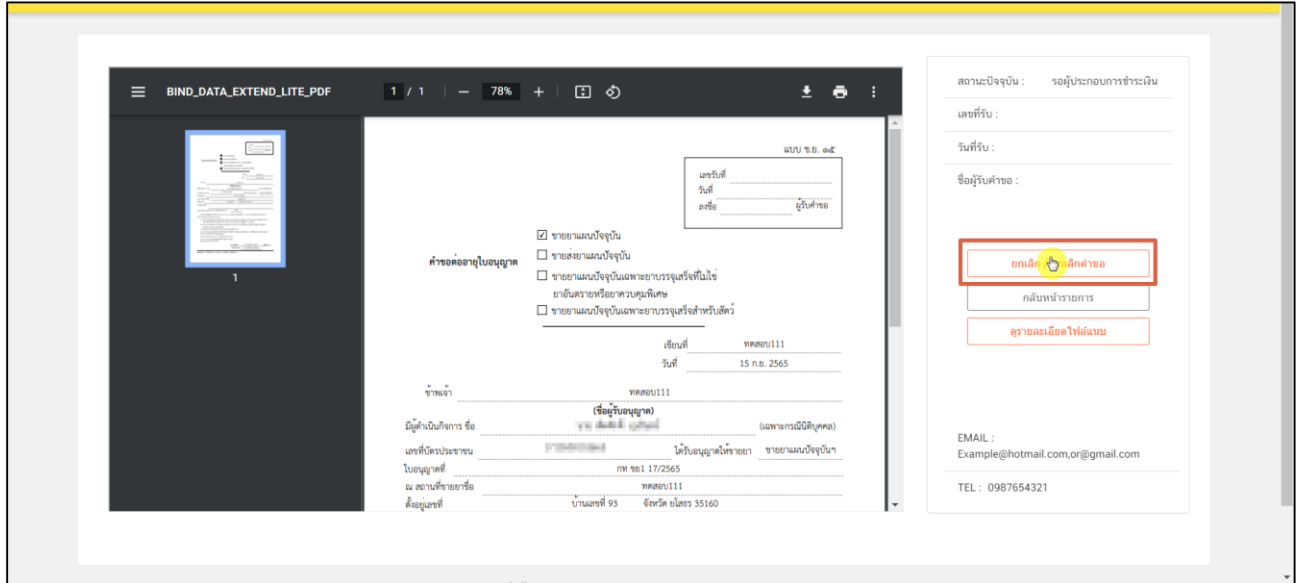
BIND_DATA_EXTEND_LITE_PDF 1 / 1 — 78% +

1

แบบ ข.ย. ๑๕

เลขรับที่
วันที่
ลงชื่อ ผู้รับคำขอ

คำขอต่ออายุใบอนุญาต

☑ ขายยาแผนปัจจุบัน
☐ ขายส่งยาแผนปัจจุบัน
☐ ขายยาแผนปัจจุบันเฉพาะยาบรรจุเสร็จที่ไม่ใช่ยาอันตรายหรือยาควบคุมพิเศษ
☐ ขายยาแผนปัจจุบันเฉพาะยาบรรจุเสร็จสำหรับสัตว์

เขียนที่ ทดสอบ111
วันที่ 15 ก.ย. 2565

ข้าพเจ้า ทดสอบ111
(ชื่อผู้รับอนุญาต)
มีผู้ดำเนินกิจการ ชื่อ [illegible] (เฉพาะกรณีนิติบุคคล)
เลขที่บัตรประชาชน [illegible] ได้รับอนุญาตให้ขายยา ขายยาแผนปัจจุบันฯ
ใบอนุญาตที่ กท ขย1 17/2565
ณ สถานที่ขายยาชื่อ ทดสอบ111
ตั้งอยู่เลขที่ บ้านเลขที่ 93 จังหวัด ยโสธร 35160

สถานะปัจจุบัน : รอผู้ประกอบการชำระเงิน
เลขที่รับ :
วันที่รับ :
ชื่อผู้รับคำขอ :

ยกเลิก/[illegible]เลิกคำขอ
กลับหน้ารายการ
ดูรายละเอียดไฟล์แนบ

EMAIL :
Example@hotmail.com,or@gmail.com
TEL : 0987654321